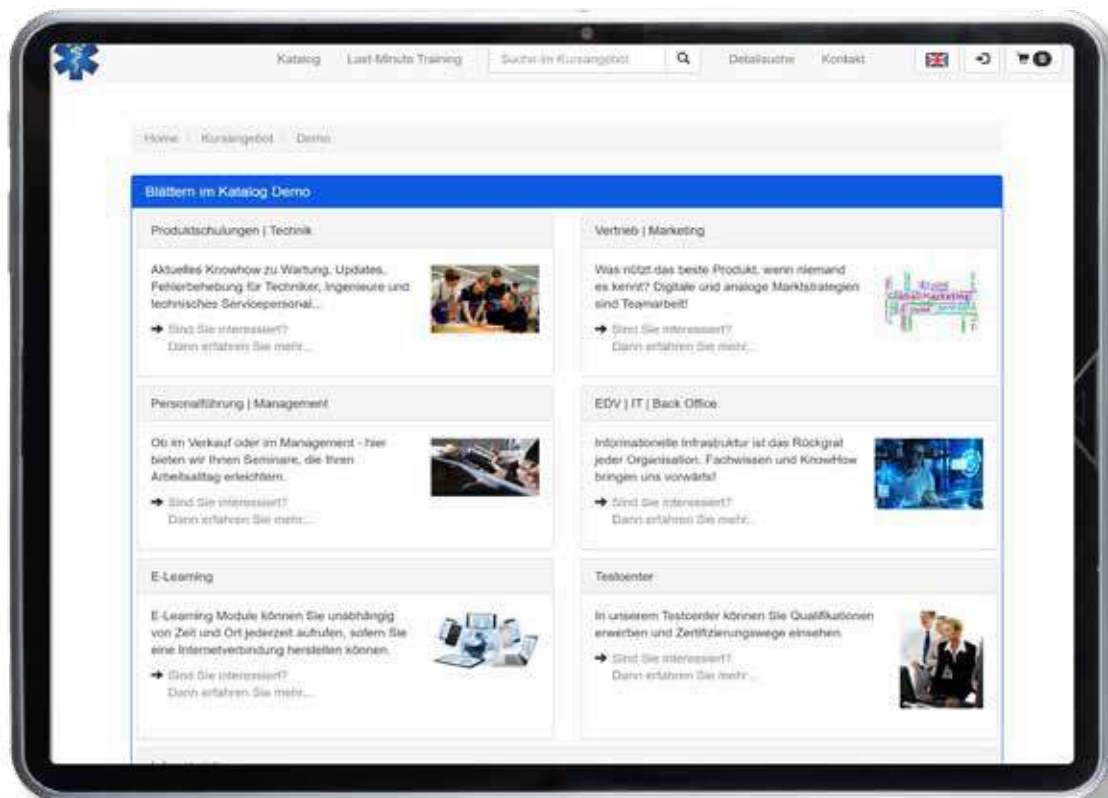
Katalog Last-Minute Training Suche im Kursangebot Detailsuche Kontakt 0

Home / Kursangebot / Demo

Blättern im Katalog Demo

Produktschulungen | Technik

Aktuelles Knowhow zu Wartung, Updates, Fehlerbehebung für Techniker, Ingenieure und technisches Servicepersonal...

Sind Sie interessiert? Dann erfahren Sie mehr...

Vertrieb | Marketing

Was nützt das beste Produkt, wenn niemand es kennt? Digitale und analoge Marktstrategien sind Teamarbeit!

Sind Sie interessiert? Dann erfahren Sie mehr...

Personalführung | Management

Ob im Verkauf oder im Management - hier bieten wir Ihnen Seminare, die Ihren Arbeitsalltag erleichtern.

Sind Sie interessiert? Dann erfahren Sie mehr...

EDV | IT | Back Office

Informationelle Infrastruktur ist das Rückgrat jeder Organisation. Fachwissen und KnowHow bringen uns vorwärts!

Sind Sie interessiert? Dann erfahren Sie mehr...

E-Learning

E-Learning Module können Sie unabhängig von Zeit und Ort jederzeit aufrufen, sofern Sie eine Internetverbindung herstellen können.

Sind Sie interessiert? Dann erfahren Sie mehr...

Testcenter

In unserem Testcenter können Sie Qualifikationen erwerben und Zertifizierungswege einsehen.

Sind Sie interessiert? Dann erfahren Sie mehr...